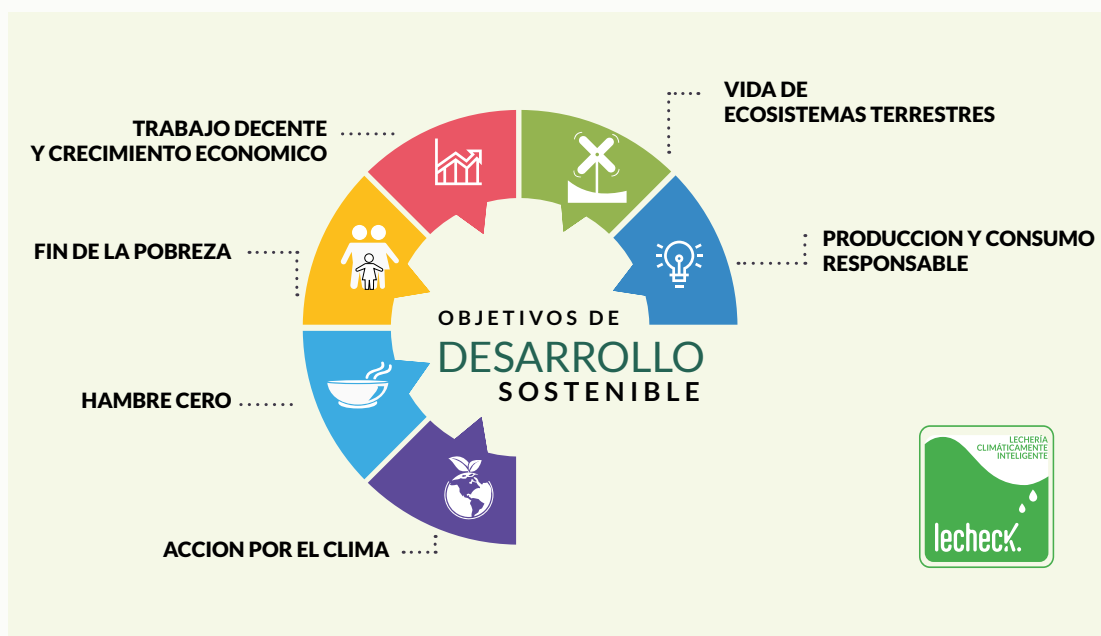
VIDA DE
ECOSISTEMAS TERRESTRES

TRABAJO DECENTE
Y CRECIMIENTO ECONOMICO

FIN DE LA POBREZA

PRODUCCION Y CONSUMO
RESPONSABLE

OBJETIVOS DE
DESARROLLO
SOSTENIBLE

HAMBRE CERO

ACCION POR EL CLIMA

LECHERÍA
CLIMÁTICAMENTE
INTELIGENTE
lecheck